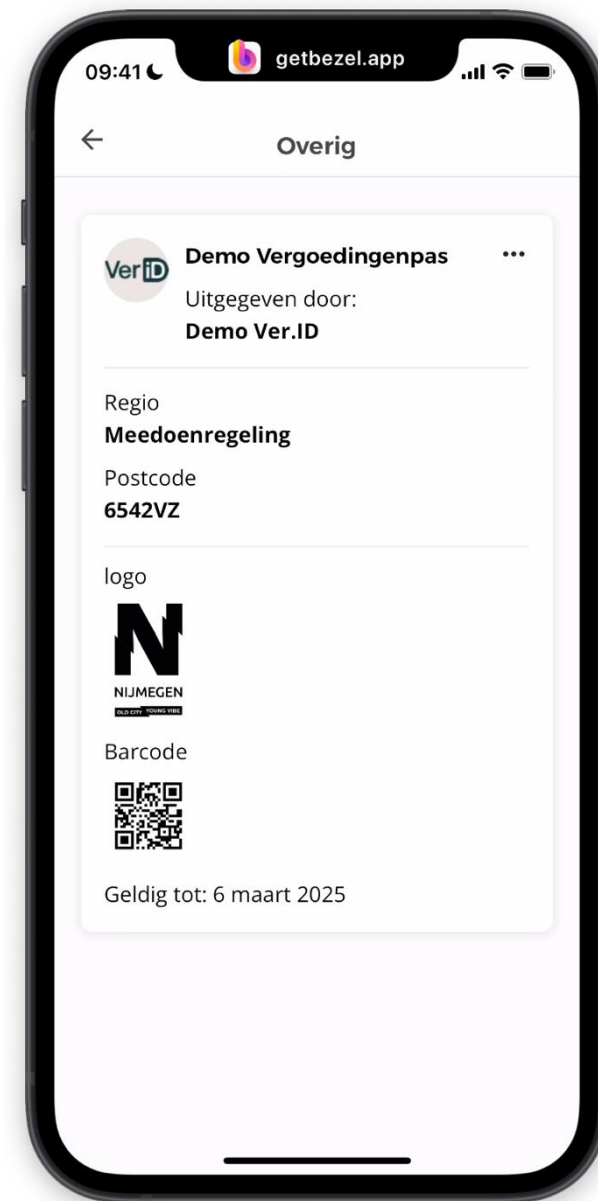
09:41

getbezel.app

←

Overig

VerID

Demo Vergoedingenpas

•••

Uitgegeven door:

Demo Ver.ID

Regio

Meedoenregeling

Postcode

6542VZ

logo

N

NIJMEGEN

OLD CITY YOUNG VIBE

Barcode

Geldig tot: 6 maart 2025